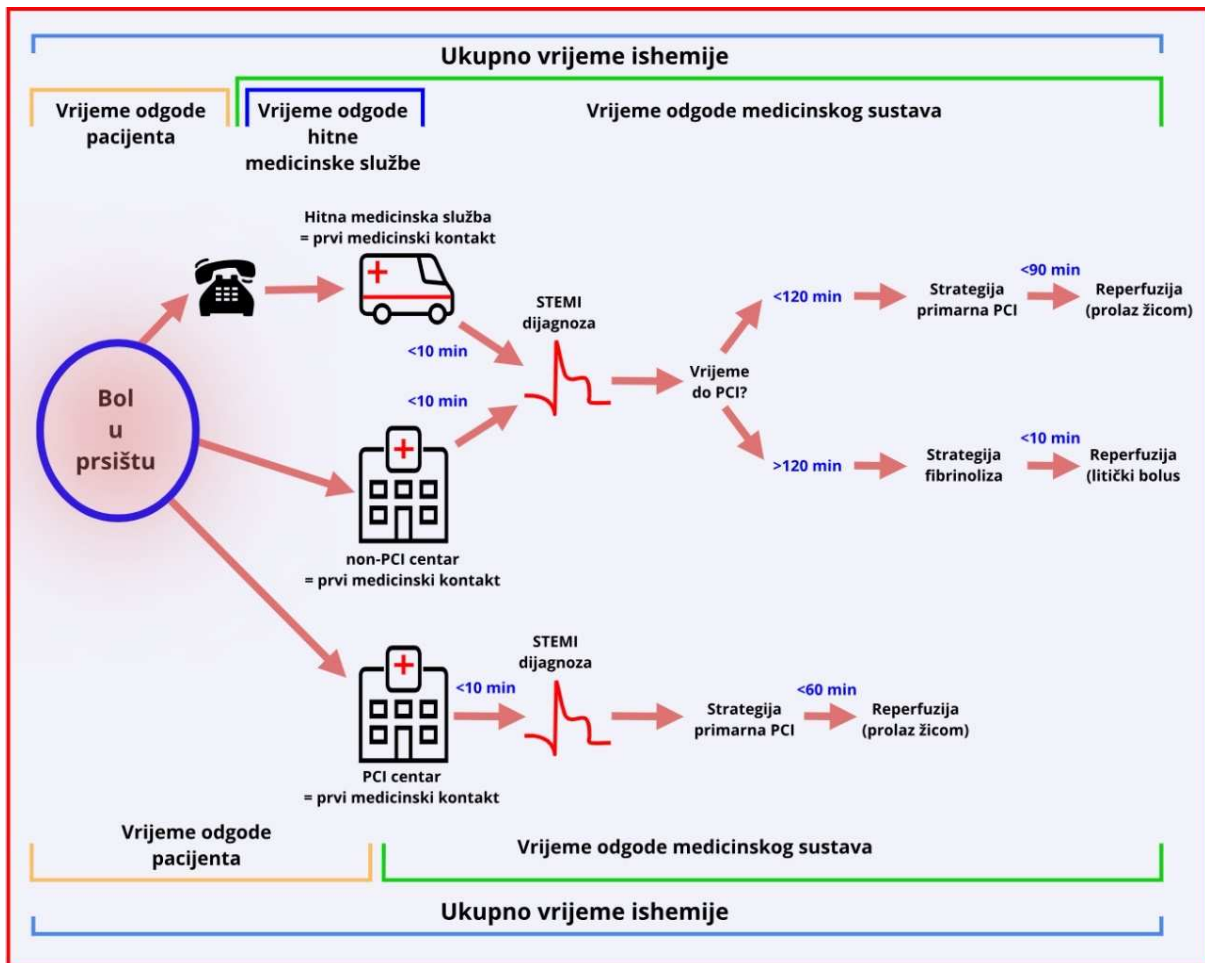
Ukupno vrijeme ishemije

Vrijeme odgode pacijenta

Vrijeme odgode hitne medicinske službe

Vrijeme odgode medicinskog sustava

Hitna medicinska služba = prvi medicinski kontakt

Bol u prsištu

<10 min

<10 min

STEMI dijagnoza

Vrijeme do PCI?

<120 min

Strategija primarna PCI

<90 min

Reperfuzija (prolaz žicom)

>120 min

Strategija fibrinoliza

<10 min

Reperfuzija (litički bolus

non-PCI centar = prvi medicinski kontakt

STEMI dijagnoza

<10 min

Strategija primarna PCI

<60 min

Reperfuzija (prolaz žicom)

PCI centar = prvi medicinski kontakt

Vrijeme odgode pacijenta

Vrijeme odgode medicinskog sustava

Ukupno vrijeme ishemije